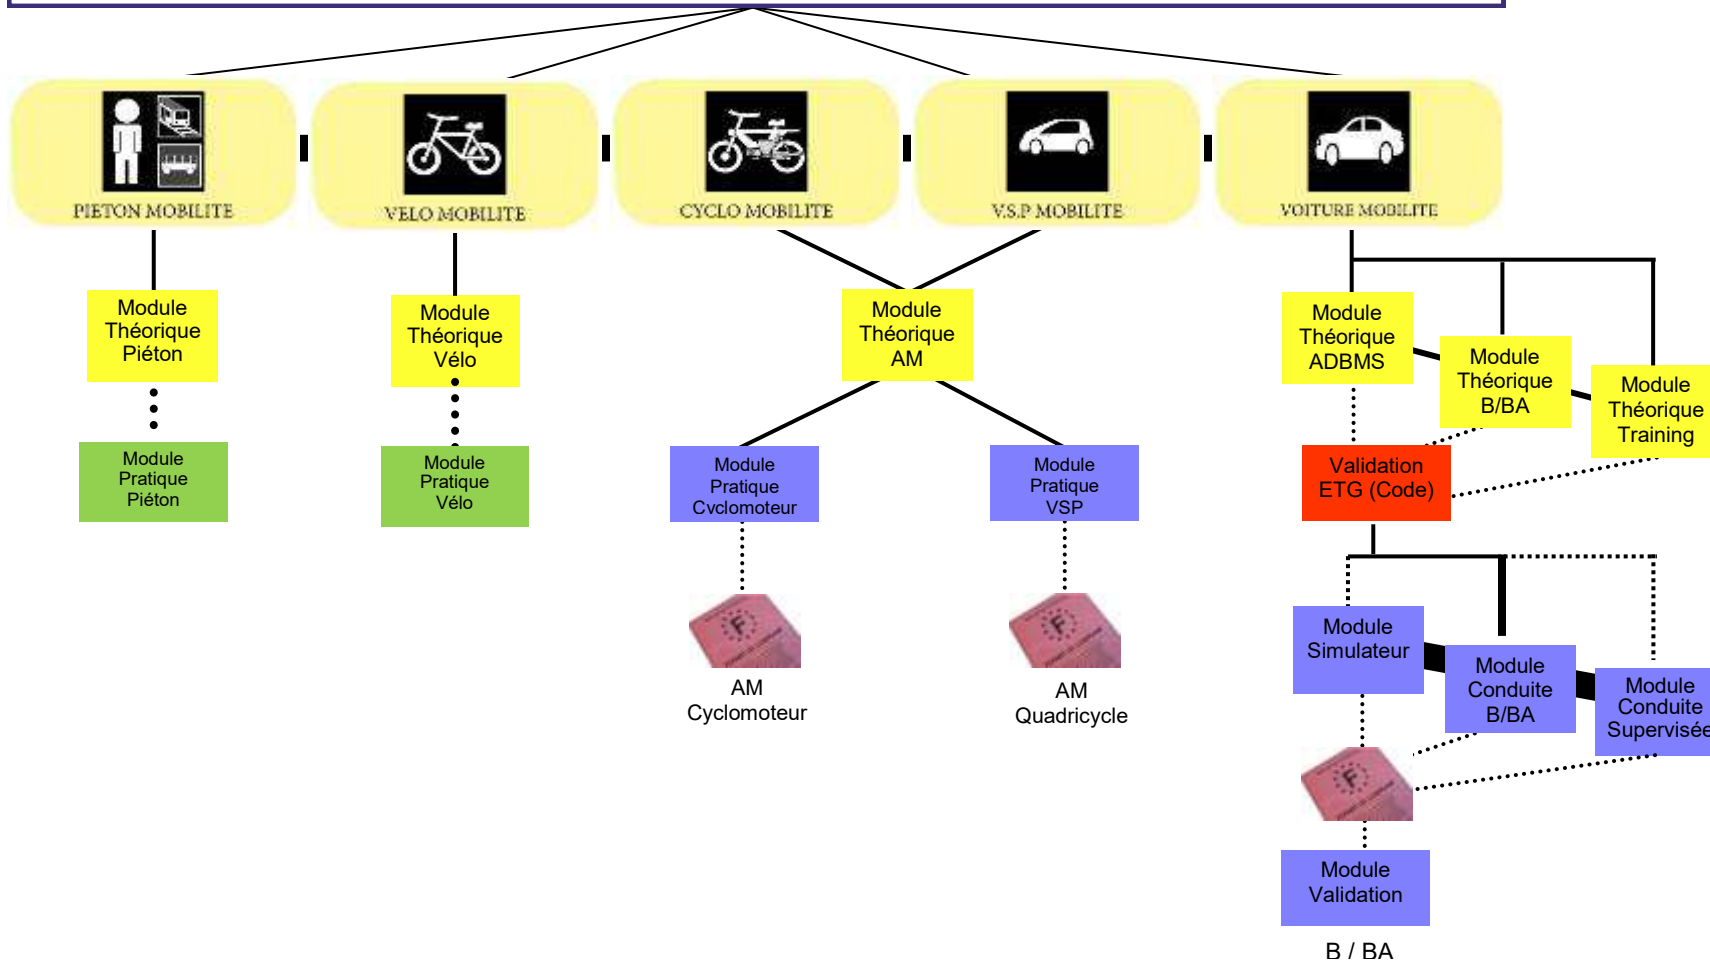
PIETON MOBILITE

VELO MOBILITE

CYCLO MOBILITE

V.S.P MOBILITE

VOITURE MOBILITE

Module Théorique Piéton

Module Pratique Piéton

Module Théorique Vélo

Module Pratique Vélo

Module Théorique AM

Module Pratique Cyclomoteur

Module Pratique VSP

AM Cyclomoteur

AM Quadricycle

Module Théorique ADBMS

Module Théorique B/BA

Module Théorique Training

Validation ETG (Code)

Module Simulateur

Module Conduite B/BA

Module Conduite Supervisée

Module Validation

B / BA